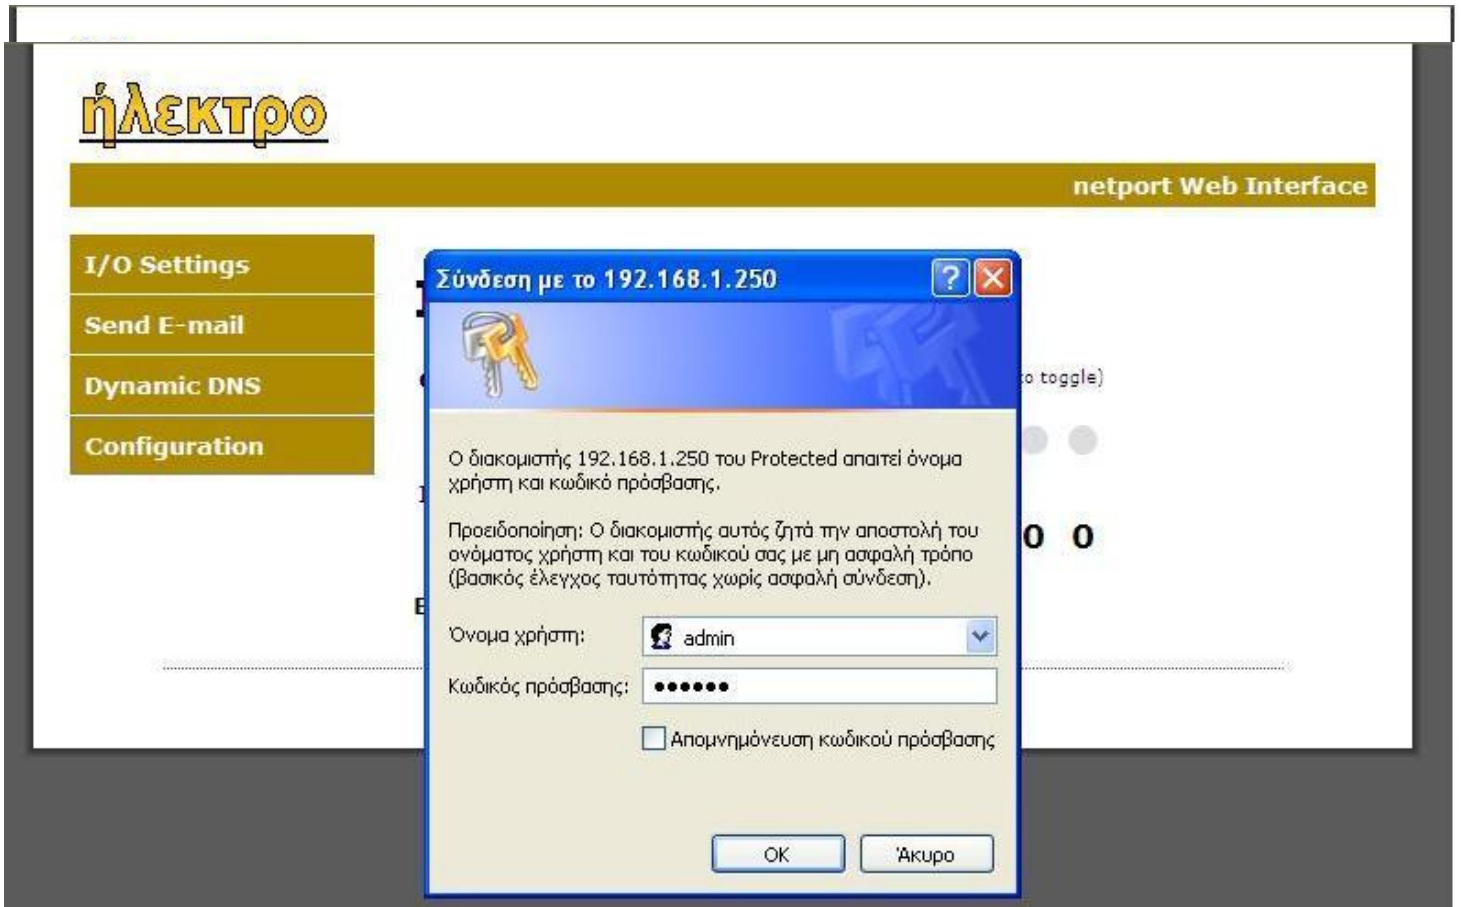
ήλεκτρο

netport Web Interface

I/O Settings

Send E-mail

Dynamic DNS

Configuration

o toggle)

0 0

Σύνδεση με το 192.168.1.250

Ο διακομιστής 192.168.1.250 του Protected απαιτεί όνομα χρήστη και κωδικό πρόσβασης.

Προειδοποίηση: Ο διακομιστής αυτός ζητά την αποστολή του ονόματος χρήστη και του κωδικού σας με μη ασφαλή τρόπο (βασικός έλεγχος ταυτότητας χωρίς ασφαλή σύνδεση).

Όνομα χρήστη: admin

Κωδικός πρόσβασης: ••••••

Απομνημόνευση κωδικού πρόσβασης

OK

Άκυρο